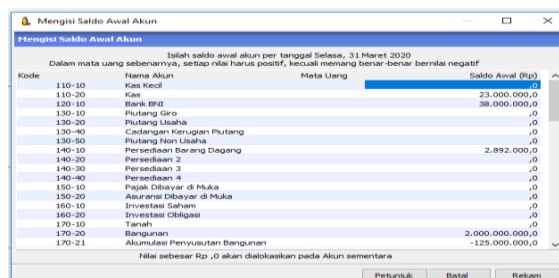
Mengisi Saldo Awal Akun

Mengisi Saldo Awal Akun

Isilah saldo awal akun per tanggal Selasa, 31 Maret 2020
Dalam mata uang sebenarnya, setiap nilai harus positif, kecuali memang benar-benar bernilai negatif

| Kode | Nama Akun | Mata Uang | Saldo Awal (Rp) |
|---|---|---|---|
| 110-10 | Kas Kecil | | ,0 |
| 110-20 | Kas | | 23.000.000,0 |
| 120-10 | Bank BNI | | 38.000.000,0 |
| 130-10 | Piutang Giro | | ,0 |
| 130-20 | Piutang Usaha | | ,0 |
| 130-40 | Cadangan Kerugian Piutang | | ,0 |
| 130-50 | Piutang Non Usaha | | ,0 |
| 140-10 | Persediaan Barang Dagang | | 2.892.000,0 |
| 140-20 | Persediaan 2 | | ,0 |
| 140-30 | Persediaan 3 | | ,0 |
| 140-40 | Persediaan 4 | | ,0 |
| 150-10 | Pajak Dibayar di Muka | | ,0 |
| 150-20 | Asuransi Dibayar di Muka | | ,0 |
| 160-10 | Investasi Saham | | ,0 |
| 160-20 | Investasi Obligasi | | ,0 |
| 170-10 | Tanah | | ,0 |
| 170-20 | Bangunan | | 2.000.000.000,0 |
| 170-21 | Akumulasi Penyusutan Bangunan | | -125.000.000,0 |

Nilai sebesar Rp ,0 akan dialokasikan pada Akun sementara

Petunjuk Batal Rekam